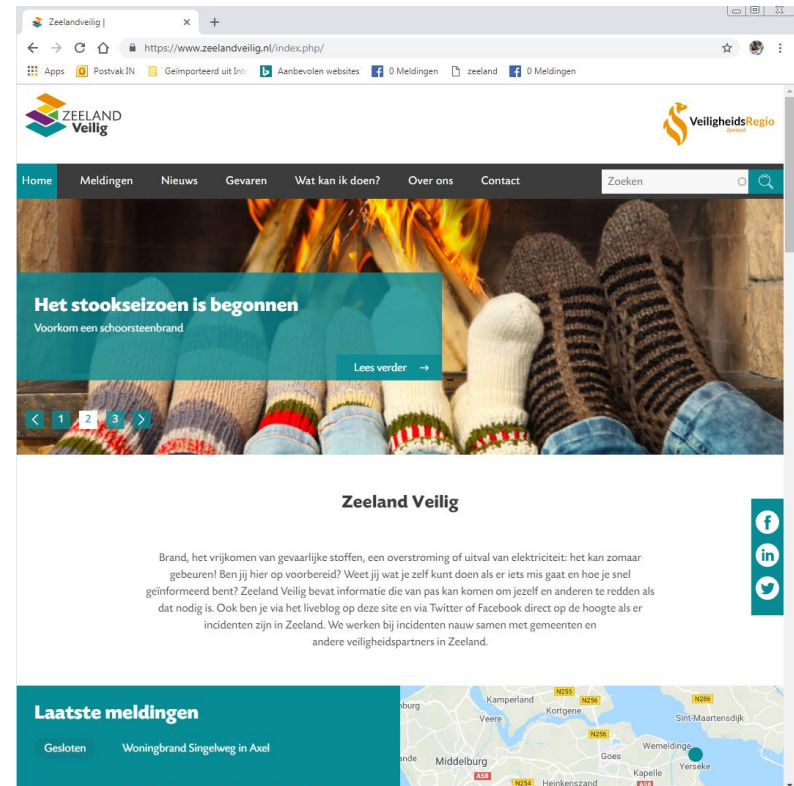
Zeelandveilig |
https://www.zeelandveilig.nl/index.php/
Apps Postvak IN Geïmporteerd uit Int Aanbevolen websites 0 Meldingen zeeland 0 Meldingen

ZEELAND Veilig

VeiligheidsRegio Zeeland

Home Meldingen Nieuws Gevaren Wat kan ik doen? Over ons Contact Zoeken

Het stookseizoen is begonnen
Voorkom een schoorsteenbrand

Lees verder →

1 2 3

Zeeland Veilig

Brand, het vrijkomen van gevaarlijke stoffen, een overstroming of uitval van elektriciteit: het kan zomaar gebeuren! Ben jij hier op voorbereid? Weet jij wat je zelf kunt doen als er iets mis gaat en hoe je snel geïnformeerd bent? Zeeland Veilig bevat informatie die van pas kan komen om jezelf en anderen te redden als dat nodig is. Ook ben je via het liveblog op deze site en via Twitter of Facebook direct op de hoogte als er incidenten zijn in Zeeland. We werken bij incidenten nauw samen met gemeenten en andere veiligheidspartners in Zeeland.

Laatste meldingen

Gesloten Woningbrand Singelweg in Axel

Kamperland N255 Kortgene N256 N286 Veere Sint-Maartensdijk N256 Middelburg Goes Wemeldinge Kapelle Yerseke A58 N254 Heinkenszand A58